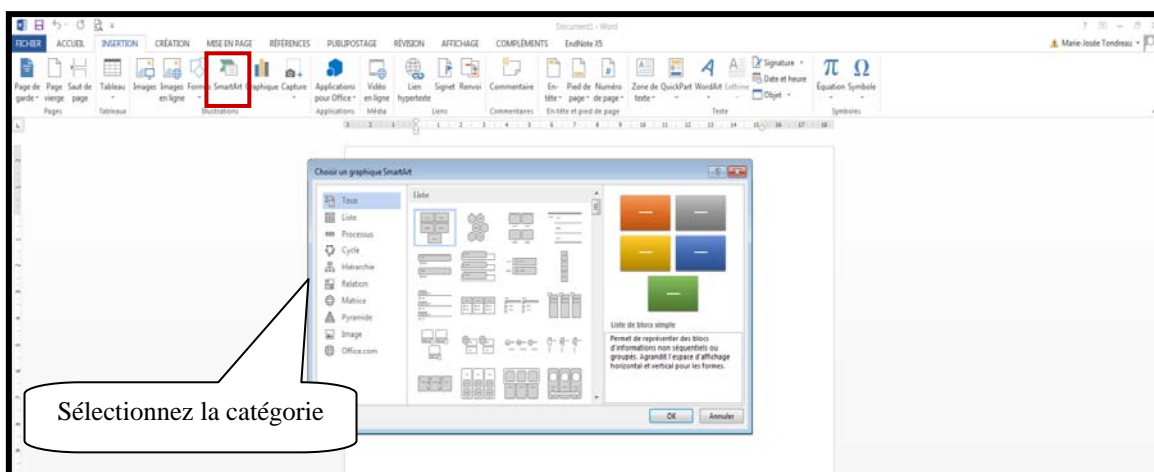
Document1 - Word

FICHIER ACCUEIL INSERTION CRÉATION MISE EN PAGE RÉFÉRENCES PUBLIPOSTAGE RÉVISION AFFICHAGE COMPLÉMENTS EndNote X5

Marie-Josée Tondreau

Page de garde Page vierge Saut de page
Pages
Tableau
Tableaux
Images Images en ligne Formes SmartArt Graphique Capture
Illustrations
Applications pour Office
Applications
Vidéo en ligne
Média
Lien hypertexte Signet Renvoi
Liens
Commentaire
Commentaires
En-tête Pied de page Numéro de page
En-tête et pied de page
Zone de texte QuickPart WordArt Lettrine
Signature Date et heure Objet
Texte
Équation Symbole
Symboles

Choisir un graphique SmartArt

Tous
Liste
Processus
Cycle
Hiérarchie
Relation
Matrice
Pyramide
Image
Office.com

Liste

Liste de blocs simple

Permet de représenter des blocs d'informations non séquentiels ou groupés. Agrandit l'espace d'affichage horizontal et vertical pour les formes.

OK Annuler

Sélectionnez la catégorie